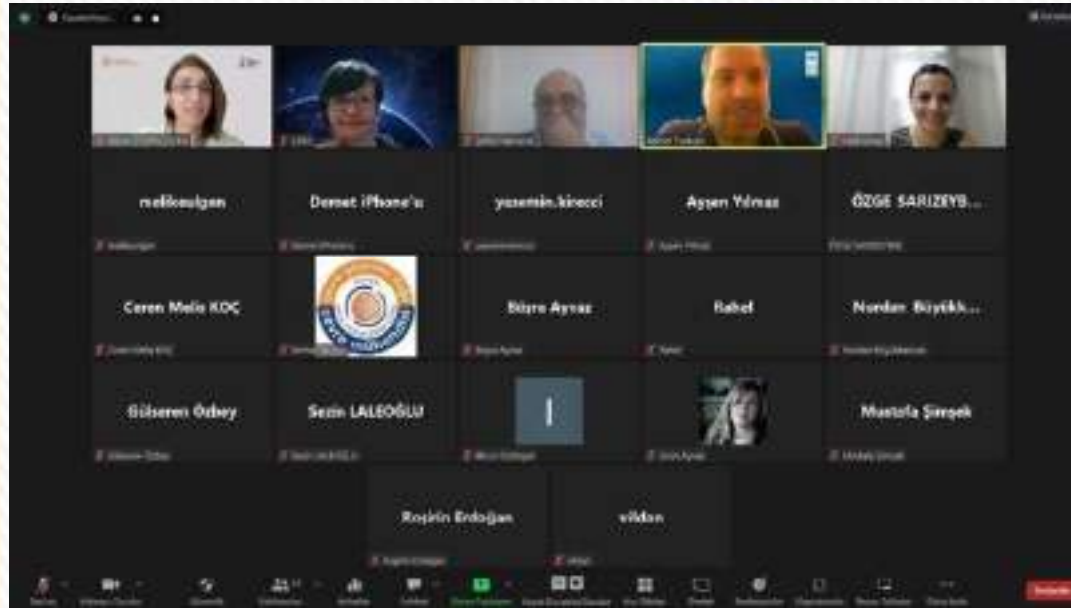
melikeulgen

Demet iPhone'u

yasemin.kinecci

Ayşen Yılmaz

ÖZGE SARIZEYB...

Ceren Melis KOÇ

Büşra Aynaz

Rahel

Nurdan Büyükk...

Gülseren Özbey

Sezin LALEOĞLU

I

Mustafa Şimşek

Roşirin Erdoğan

vildan